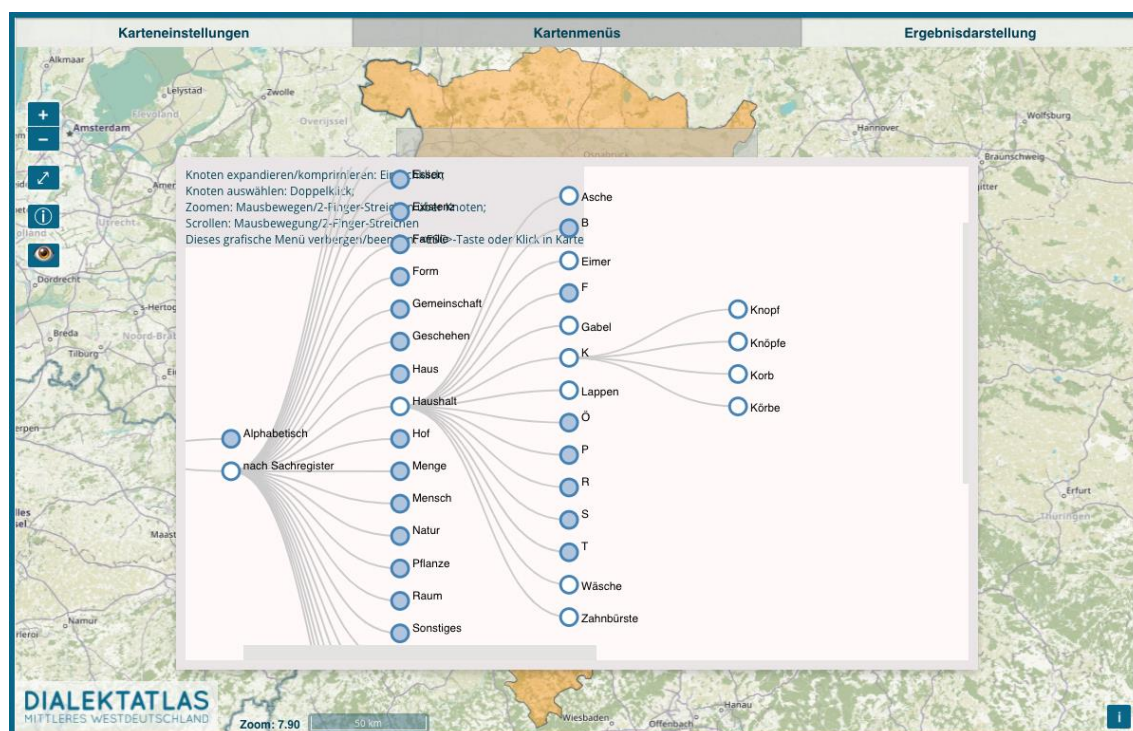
Karteneinstellungen
Kartenmenüs
Ergebnisdarstellung

Alkmaar
Lelystad
Zwolle
Amsterdam
Flevoland
Overijssel
Utrecht
Dordrecht
Breda
Tilburg
Noord-Brabant
Maast
Namur
Hannover
Wolfsburg
Braunschweig
Osnabrück
Erfurt
Thüringen
Wiesbaden
Offenbach
Hanau

Knoten expandieren/komprimieren: Ein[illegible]
Knoten auswählen: Doppelklick;
Zoomen: Mausbewegen/2-Finger-Streic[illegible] Knoten;
Scrollen: Mausbewegung/2-Finger-Streichen
Dieses grafische Menü verbergen/been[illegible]-Taste oder Klick in Karte

Alphabetisch
nach Sachregister

Essen
Existenz
Familie
Form
Gemeinschaft
Geschehen
Haus
Haushalt
Hof
Menge
Mensch
Natur
Pflanze
Raum
Sonstiges

Asche
B
Eimer
F
Gabel
K
Lappen
Ö
P
R
S
T
Wäsche
Zahnbürste

Knopf
Knöpfe
Korb
Körbe

DIALEKTATLAS
MITTLERES WESTDEUTSCHLAND
Zoom: 7.90
50 km
i